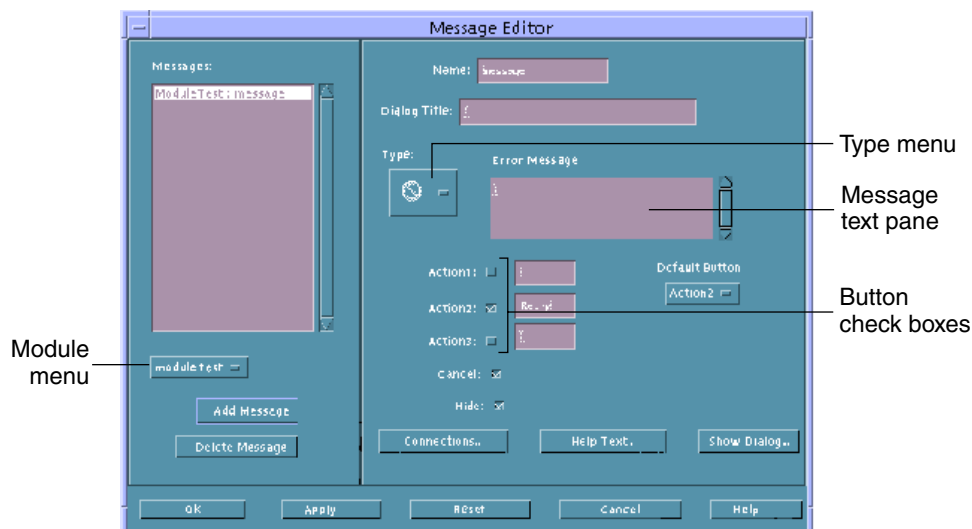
Message Editor

Messages:

ModuleTest::message

moduletest

Add Message

Delete Message

Name: message

Dialog Title:

Type:

Error Message

Action1:

Action2:

Action3:

Default Button

Action2

Cancel:

Hide:

Connections..

Help Text..

Show Dialog..

OK

Apply

Reset

Cancel

Help

Type menu

Message text pane

Button check boxes

Module menu